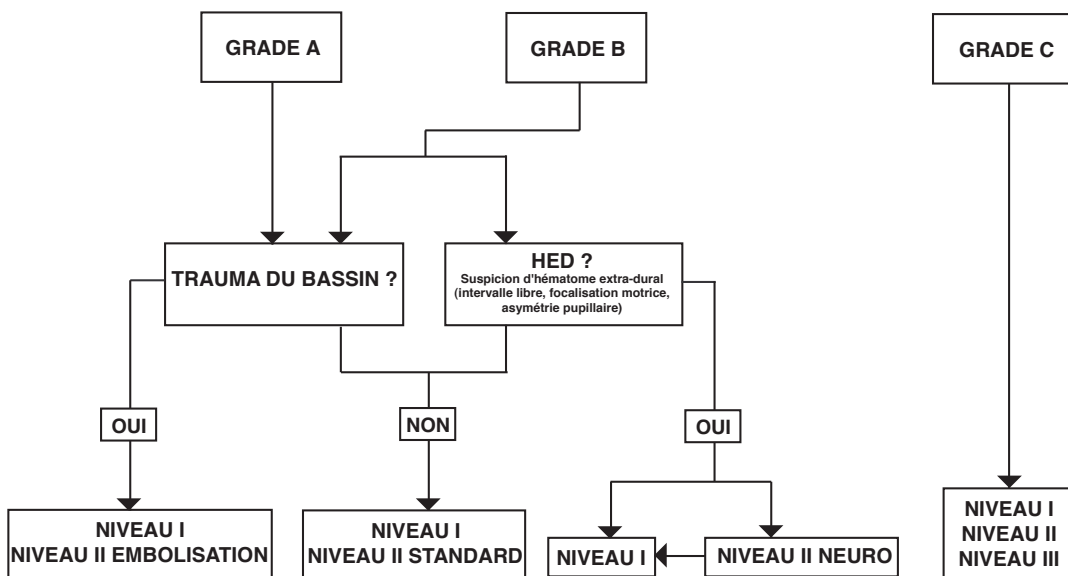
GRADE A

GRADE B

GRADE C

TRAUMA DU BASSIN ?

HED ?
Suspicion d'hématome extra-dural (intervalle libre, focalisation motrice, asymétrie pupillaire)

OUI

NON

OUI

NIVEAU I
NIVEAU II EMBOLISATION

NIVEAU I
NIVEAU II STANDARD

NIVEAU I

NIVEAU II NEURO

NIVEAU I
NIVEAU II
NIVEAU III